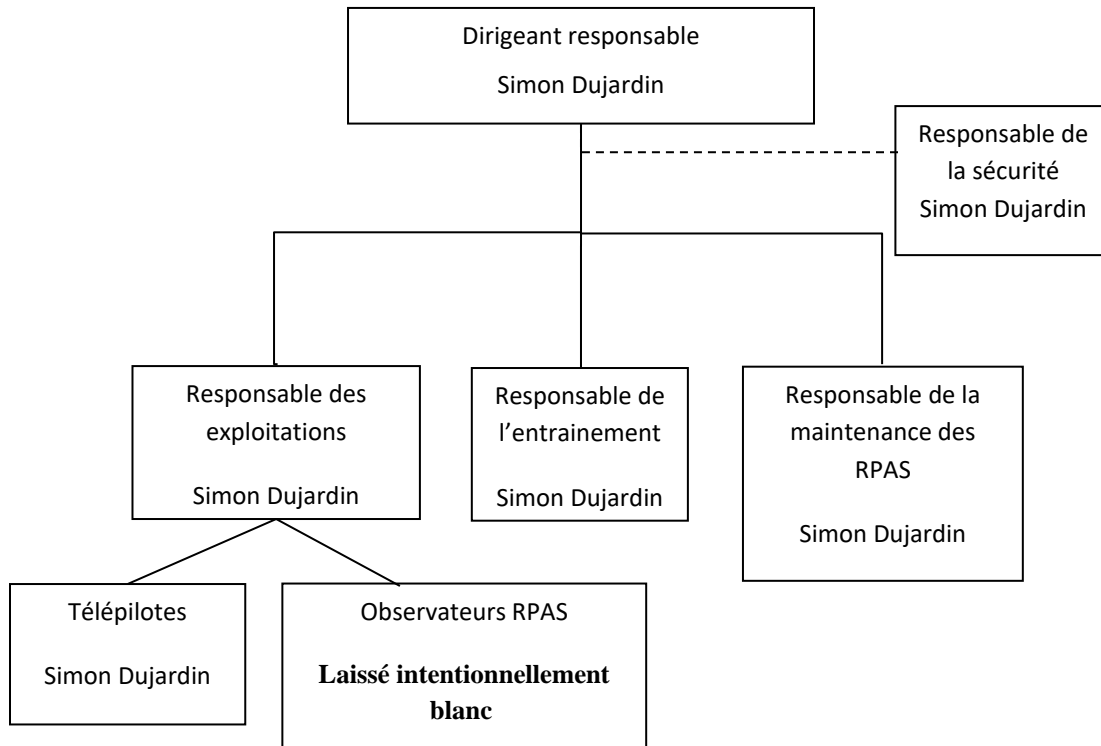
Dirigeant responsable

Simon Dujardin

Responsable de la sécurité Simon Dujardin

Responsable des exploitations

Simon Dujardin

Responsable de l’entrainement

Simon Dujardin

Responsable de la maintenance des RPAS

Simon Dujardin

Télépilotes

Simon Dujardin

Observateurs RPAS

**Laissé intentionnellement blanc**